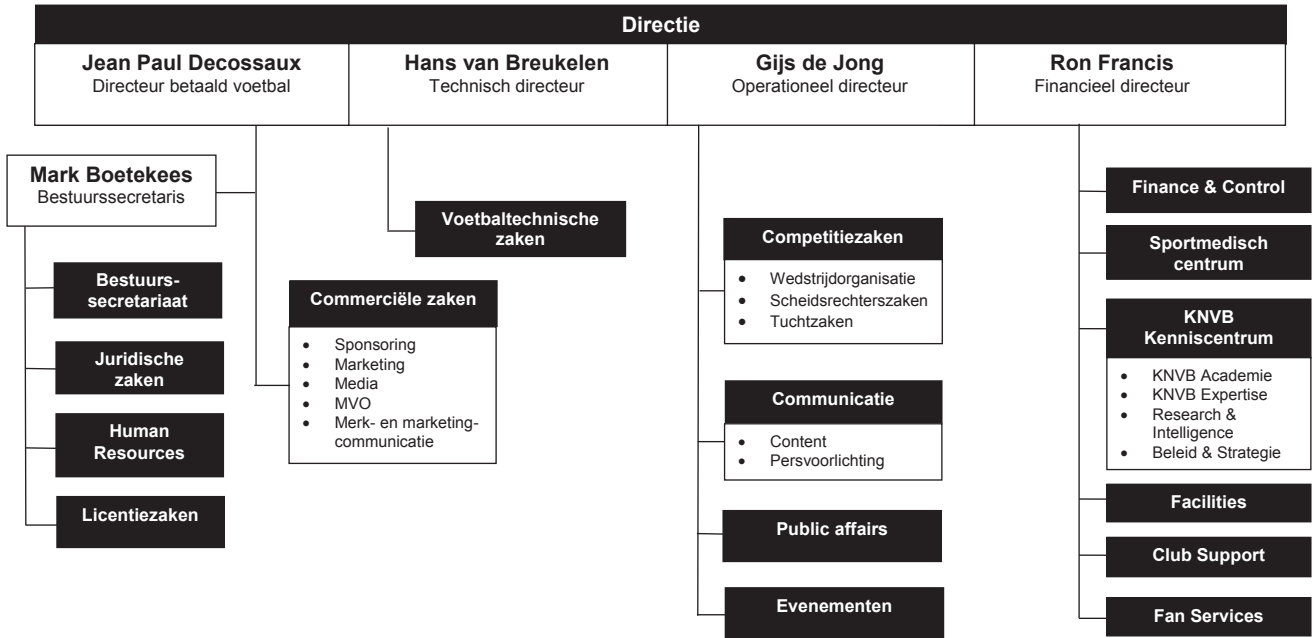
Directie

Jean Paul Decossaux
Directeur betaald voetbal

Hans van Breukelen
Technisch directeur

Gijs de Jong
Operationeel directeur

Ron Francis
Financieel directeur

Mark Boetekees
Bestuurssecretaris

Bestuurs-secretariaat

Juridische zaken

Human Resources

Licentiezaken

Commerciële zaken
- Sponsoring
- Marketing
- Media
- MVO
- Merk- en marketing-communicatie

Voetbaltechnische zaken

Competitiezaken
- Wedstrijdorganisatie
- Scheidsrechterszaken
- Tuchtzaken

Communicatie
- Content
- Persvoorlichting

Public affairs

Evenementen

Finance & Control

Sportmedisch centrum

KNVB Kenniscentrum
- KNVB Academie
- KNVB Expertise
- Research & Intelligence
- Beleid & Strategie

Facilities

Club Support

Fan Services